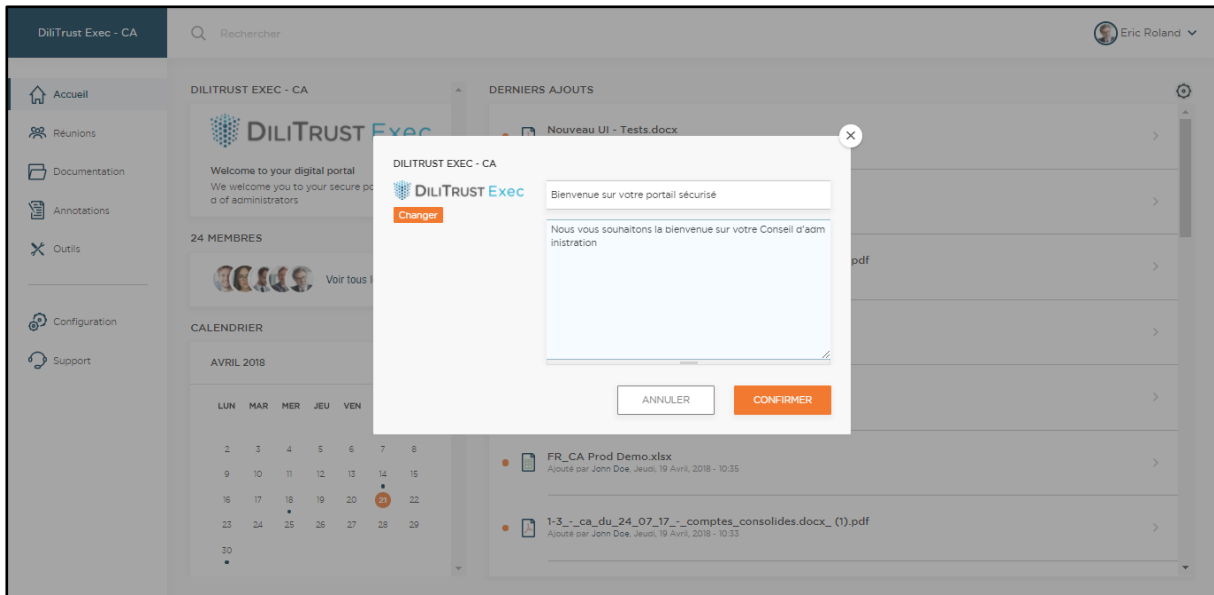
DiliTrust Exec - CA

Rechercher

Eric Roland

Accueil
Réunions
Documentation
Annotations
Outils
Configuration
Support

DILITRUST EXEC - CA

DILITRUST Exec

Welcome to your digital portal
We welcome you to your secure po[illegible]d of administrators

24 MEMBRES

Voir tous l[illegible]

CALENDRIER

AVRIL 2018

| LUN | MAR | MER | JEU | VEN | | |
|---|---|---|---|---|---|---|
| 2 | 3 | 4 | 5 | 6 | 7 | 8 |
| 9 | 10 | 11 | 12 | 13 | 14 | 15 |
| 16 | 17 | 18 | 19 | 20 | 21 | 22 |
| 23 | 24 | 25 | 26 | 27 | 28 | 29 |
| 30 | | | | | | |

DERNIERS AJOUTS

Nouveau UI - Tests.docx

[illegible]pdf

FR_CA Prod Demo.xlsx
Ajouté par John Doe, Jeudi, 19 Avril, 2018 - 10:35

1-3_-_ca_du_24_07_17_-_comptes_consolides.docx_ (1).pdf
Ajouté par John Doe, Jeudi, 19 Avril, 2018 - 10:33

DILITRUST EXEC - CA

DILITRUST Exec

Changer

Bienvenue sur votre portail sécurisé

Nous vous souhaitons la bienvenue sur votre Conseil d'administration

ANNULER

CONFIRMER